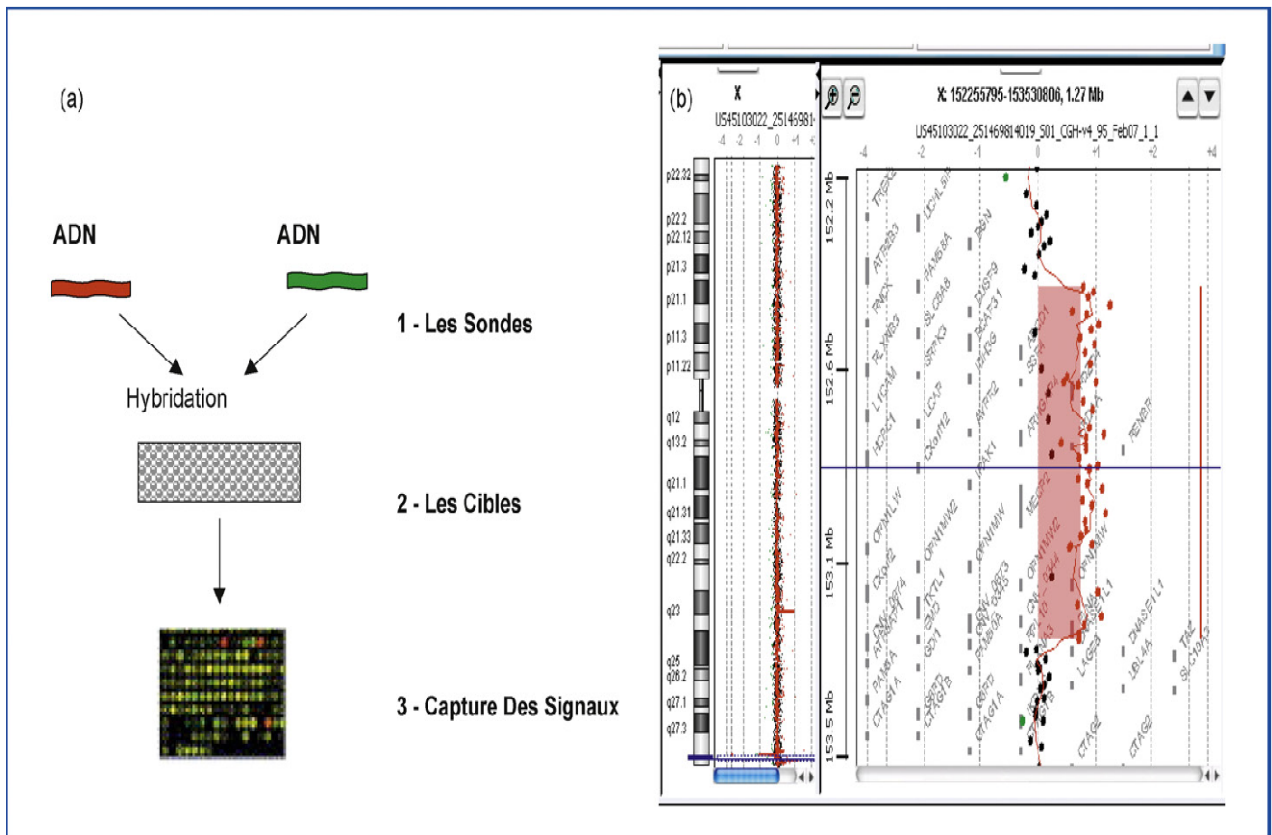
(a)

ADN

ADN

1 - Les Sondes

Hybridation

2 - Les Cibles

3 - Capture Des Signaux

(b)

X

US45103022_25146981

-4 -2 -1 0 +1 +

p22.32
p22.2
p22.12
p21.3
p21.1
p11.3
p11.22
q12
q13.2
q21.1
q21.31
q21.33
q22.2
q23
q25
q26.2
q27.1
q27.3

X: 152255795-153530806, 1.27 Mb

US45103022_251469814019_S01_CGH-v4_95_Feb07_1_1

-4 -2 -1 0 +1 +2 +4

152.2 Mb
152.6 Mb
153.1 Mb
153.5 Mb

TREX2
ATP2B3
BGN
PNCK
L1CAM
HCFC1
FAM58A
SLC6A8
PLXNB3
SRPK3
AVPR2
IRAK1
MECP2
OPN1MW
OPN1MW2
OPN1LW
CXorf2
TKTL1
GDI1
PLXNA3
LAGE3
CTAG2
CTAG1A
CTAG1B
DNASE1L1
TAZ
RENBP
LCAP
CXorf12
SSR4
ARHGAP4
IDH3G
NAA10
FLNA
EMD
LBL4A
SLC10A3
PNMA